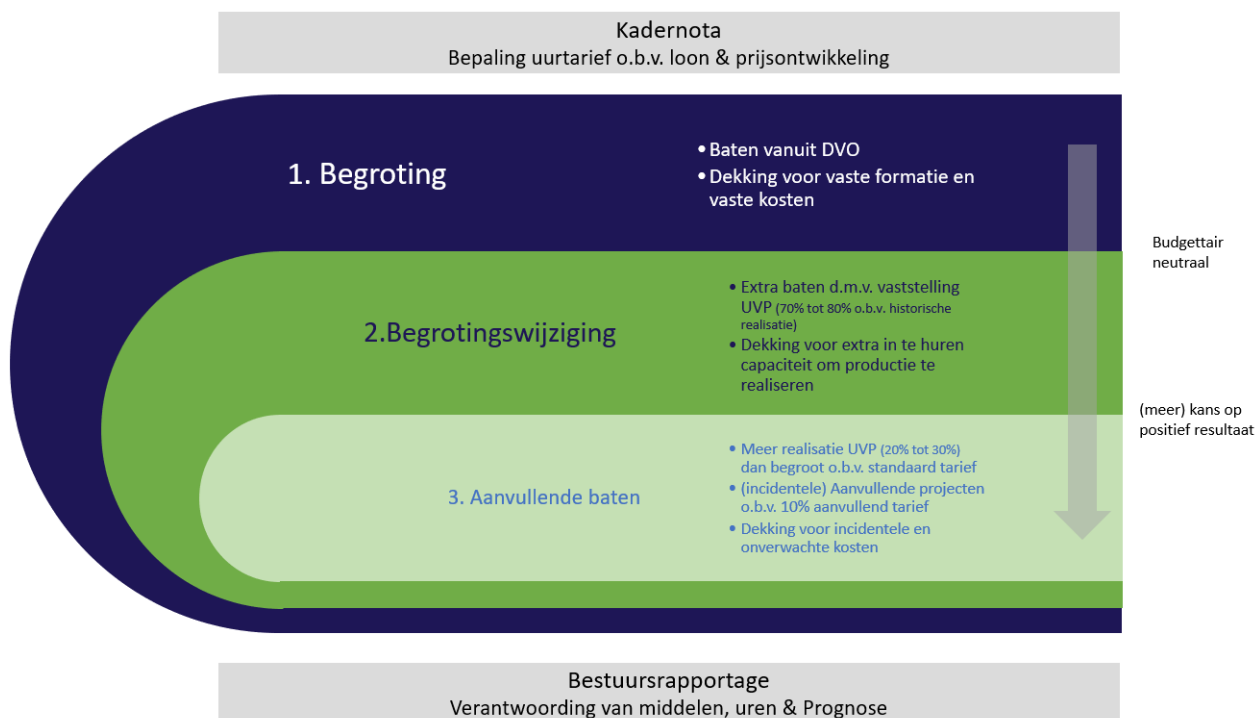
Kadernota
Bepaling uurtarief o.b.v. loon & prijsontwikkeling

1. Begroting

• Baten vanuit DVO
• Dekking voor vaste formatie en vaste kosten

Budgettair neutraal

2.Begrotingswijziging

• Extra baten d.m.v. vaststelling UVP (70% tot 80% o.b.v. historische realisatie)
• Dekking voor extra in te huren capaciteit om productie te realiseren

(meer) kans op positief resultaat

3. Aanvullende baten

• Meer realisatie UVP (20% tot 30%) dan begroot o.b.v. standaard tarief
• (incidentele) Aanvullende projecten o.b.v. 10% aanvullend tarief
• Dekking voor incidentele en onverwachte kosten

Bestuursrapportage
Verantwoording van middelen, uren & Prognose